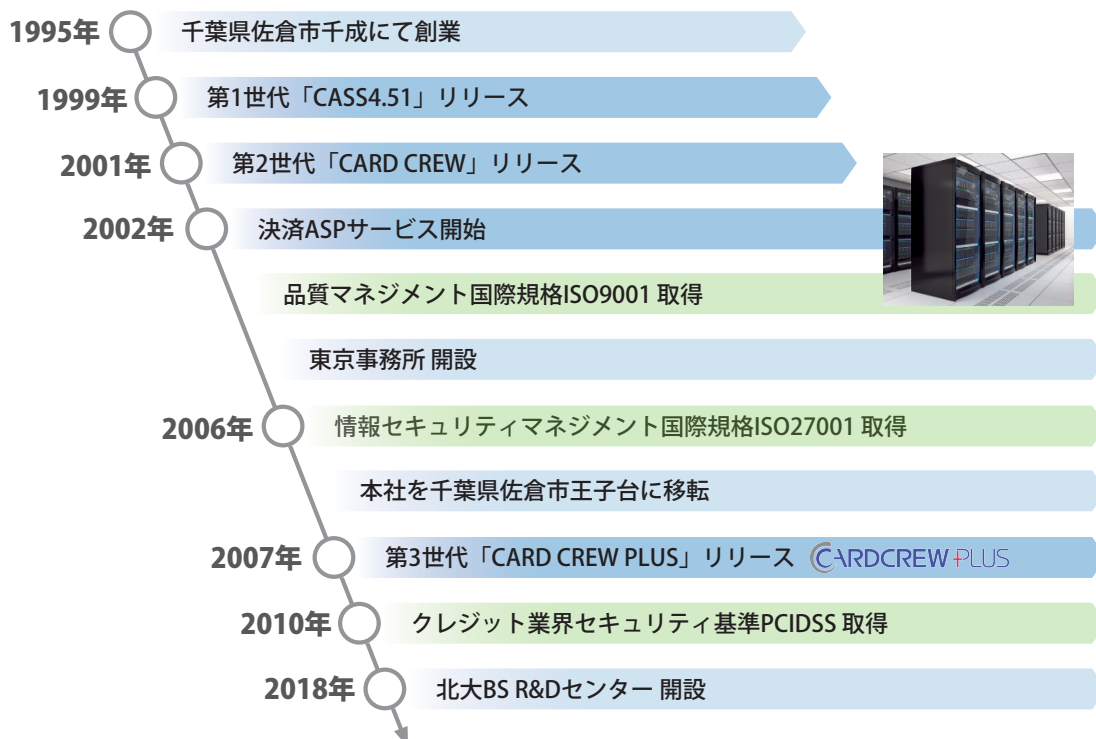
1995年 千葉県佐倉市千成にて創業

1999年 第1世代「CASS4.51」リリース

2001年 第2世代「CARD CREW」リリース

2002年 決済ASPサービス開始

品質マネジメント国際規格ISO9001 取得

東京事務所 開設

2006年 情報セキュリティマネジメント国際規格ISO27001 取得

本社を千葉県佐倉市王子台に移転

2007年 第3世代「CARD CREW PLUS」リリース CARDCREW PLUS

2010年 クレジット業界セキュリティ基準PCIDSS 取得

2018年 北大BS R&Dセンター 開設